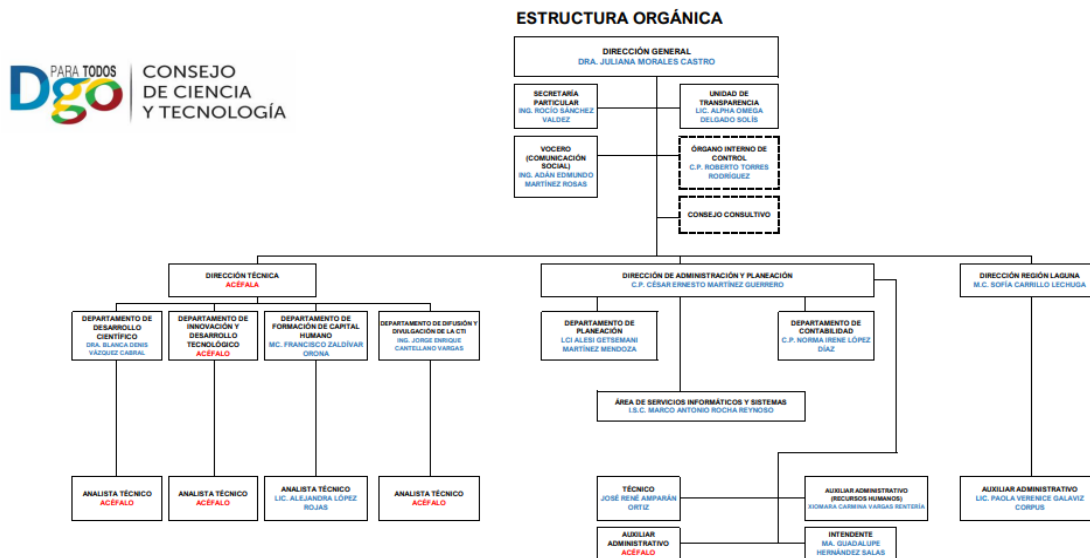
PARA TODOS Dgo
CONSEJO DE CIENCIA Y TECNOLOGÍA

ESTRUCTURA ORGÁNICA

DIRECCIÓN GENERAL
DRA. JULIANA MORALES CASTRO

SECRETARÍA PARTICULAR
ING. ROCÍO SÁNCHEZ VALDEZ

UNIDAD DE TRANSPARENCIA
LIC. ALPHA OMEGA DELGADO SOLÍS

VOCERO (COMUNICACIÓN SOCIAL)
ING. ADÁN EDMUNDO MARTÍNEZ ROSAS

ÓRGANO INTERNO DE CONTROL
C.P. ROBERTO TORRES RODRÍGUEZ

CONSEJO CONSULTIVO

DIRECCIÓN TÉCNICA
ACÉFALA

DIRECCIÓN DE ADMINISTRACIÓN Y PLANEACIÓN
C.P. CÉSAR ERNESTO MARTÍNEZ GUERRERO

DIRECCIÓN REGIÓN LAGUNA
M.C. SOFÍA CARRILLO LECHUGA

DEPARTAMENTO DE DESARROLLO CIENTÍFICO
DRA. BLANCA DENIS VÁZQUEZ CABRAL

DEPARTAMENTO DE INNOVACIÓN Y DESARROLLO TECNOLÓGICO
ACÉFALO

DEPARTAMENTO DE FORMACIÓN DE CAPITAL HUMANO
MC. FRANCISCO ZALDÍVAR ORONA

DEPARTAMENTO DE DIFUSIÓN Y DIVULGACIÓN DE LA CTI
ING. JORGE ENRIQUE CANTELLANO VARGAS

DEPARTAMENTO DE PLANEACIÓN
LCI ALESI GETSEMANI MARTÍNEZ MENDOZA

DEPARTAMENTO DE CONTABILIDAD
C.P. NORMA IRENE LÓPEZ DÍAZ

ÁREA DE SERVICIOS INFORMÁTICOS Y SISTEMAS
I.S.C. MARCO ANTONIO ROCHA REYNOSO

ANALISTA TÉCNICO
ACÉFALO

ANALISTA TÉCNICO
ACÉFALO

ANALISTA TÉCNICO
LIC. ALEJANDRA LÓPEZ ROJAS

ANALISTA TÉCNICO
ACÉFALO

TÉCNICO
JOSÉ RENÉ AMPARÁN ORTIZ

AUXILIAR ADMINISTRATIVO (RECURSOS HUMANOS)
XIOMARA CARMINA VARGAS RENTERÍA

AUXILIAR ADMINISTRATIVO
LIC. PAOLA VERENICE GALAVIZ CORPUS

AUXILIAR ADMINISTRATIVO
ACÉFALO

INTENDENTE
MA. GUADALUPE HERNÁNDEZ SALAS